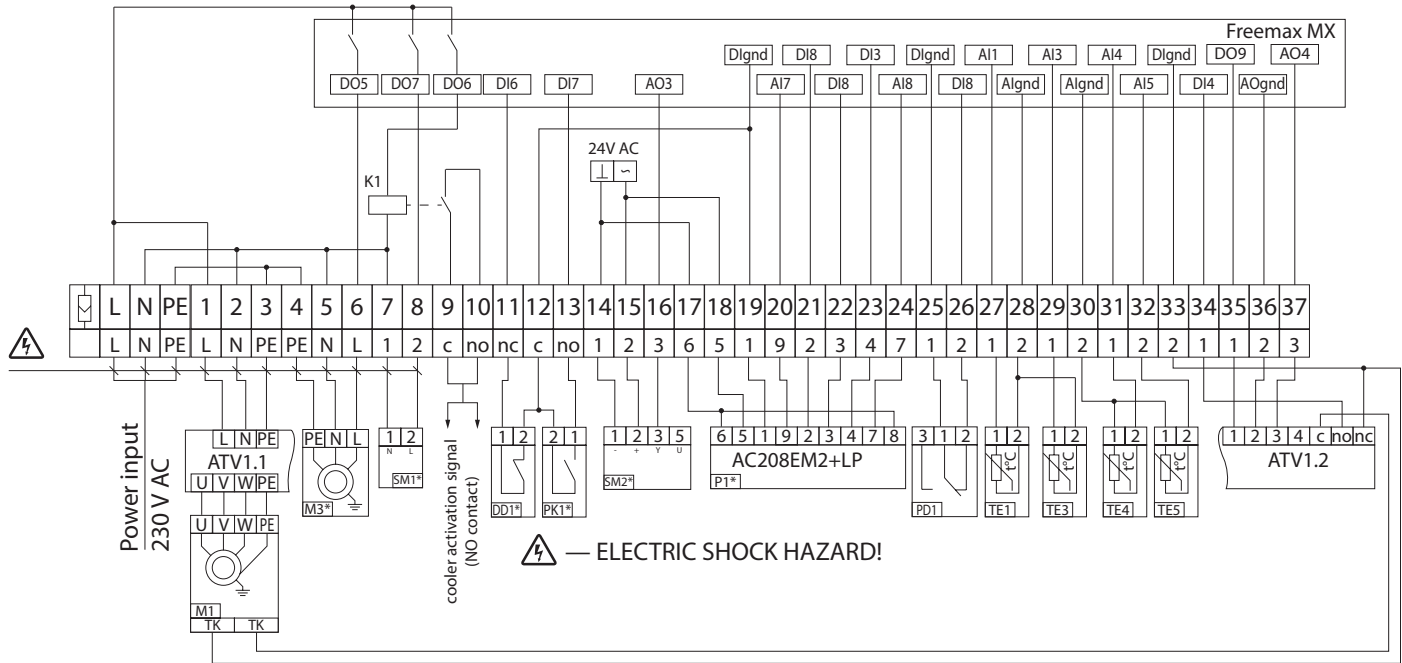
Freemax MX

DIgnd DI8 DI3 DIgnd AI1 AI3 AI4 DIgnd DO9 AO4

DO5 DO7 DO6 DI6 DI7 AO3 AI7 DI8 AI8 DI8 AIgnd AIgnd AI5 DI4 AOgnd

24V AC

K1

| | L | N | PE | 1 | 2 | 3 | 4 | 5 | 6 | 7 | 8 | 9 | 10 | 11 | 12 | 13 | 14 | 15 | 16 | 17 | 18 | 19 | 20 | 21 | 22 | 23 | 24 | 25 | 26 | 27 | 28 | 29 | 30 | 31 | 32 | 33 | 34 | 35 | 36 | 37 |
|---|---|---|---|---|---|---|---|---|---|---|---|---|---|---|---|---|---|---|---|---|---|---|---|---|---|---|---|---|---|---|---|---|---|---|---|---|---|---|---|---|
| | L | N | PE | L | N | PE | PE | N | L | 1 | 2 | c | no | nc | c | no | 1 | 2 | 3 | 6 | 5 | 1 | 9 | 2 | 3 | 4 | 7 | 1 | 2 | 1 | 2 | 1 | 2 | 1 | 2 | 2 | 1 | 1 | 2 | 3 |

Power input 230 V AC

L N PE
ATV1.1
U V W PE

PE N L
M3*

1 2
N L
SM1*

U V W PE
M1
TK TK

cooler activation signal (NO contact)

1 2
DD1*

2 1
PK1*

1 2 3 5
- + Y U
SM2*

6 5 1 9 2 3 4 7 8
AC208EM2+LP
P1*

3 1 2
PD1

1 2 t°C TE1
1 2 t°C TE3
1 2 t°C TE4
1 2 t°C TE5

1 2 3 4 c no nc
ATV1.2

— ELECTRIC SHOCK HAZARD!